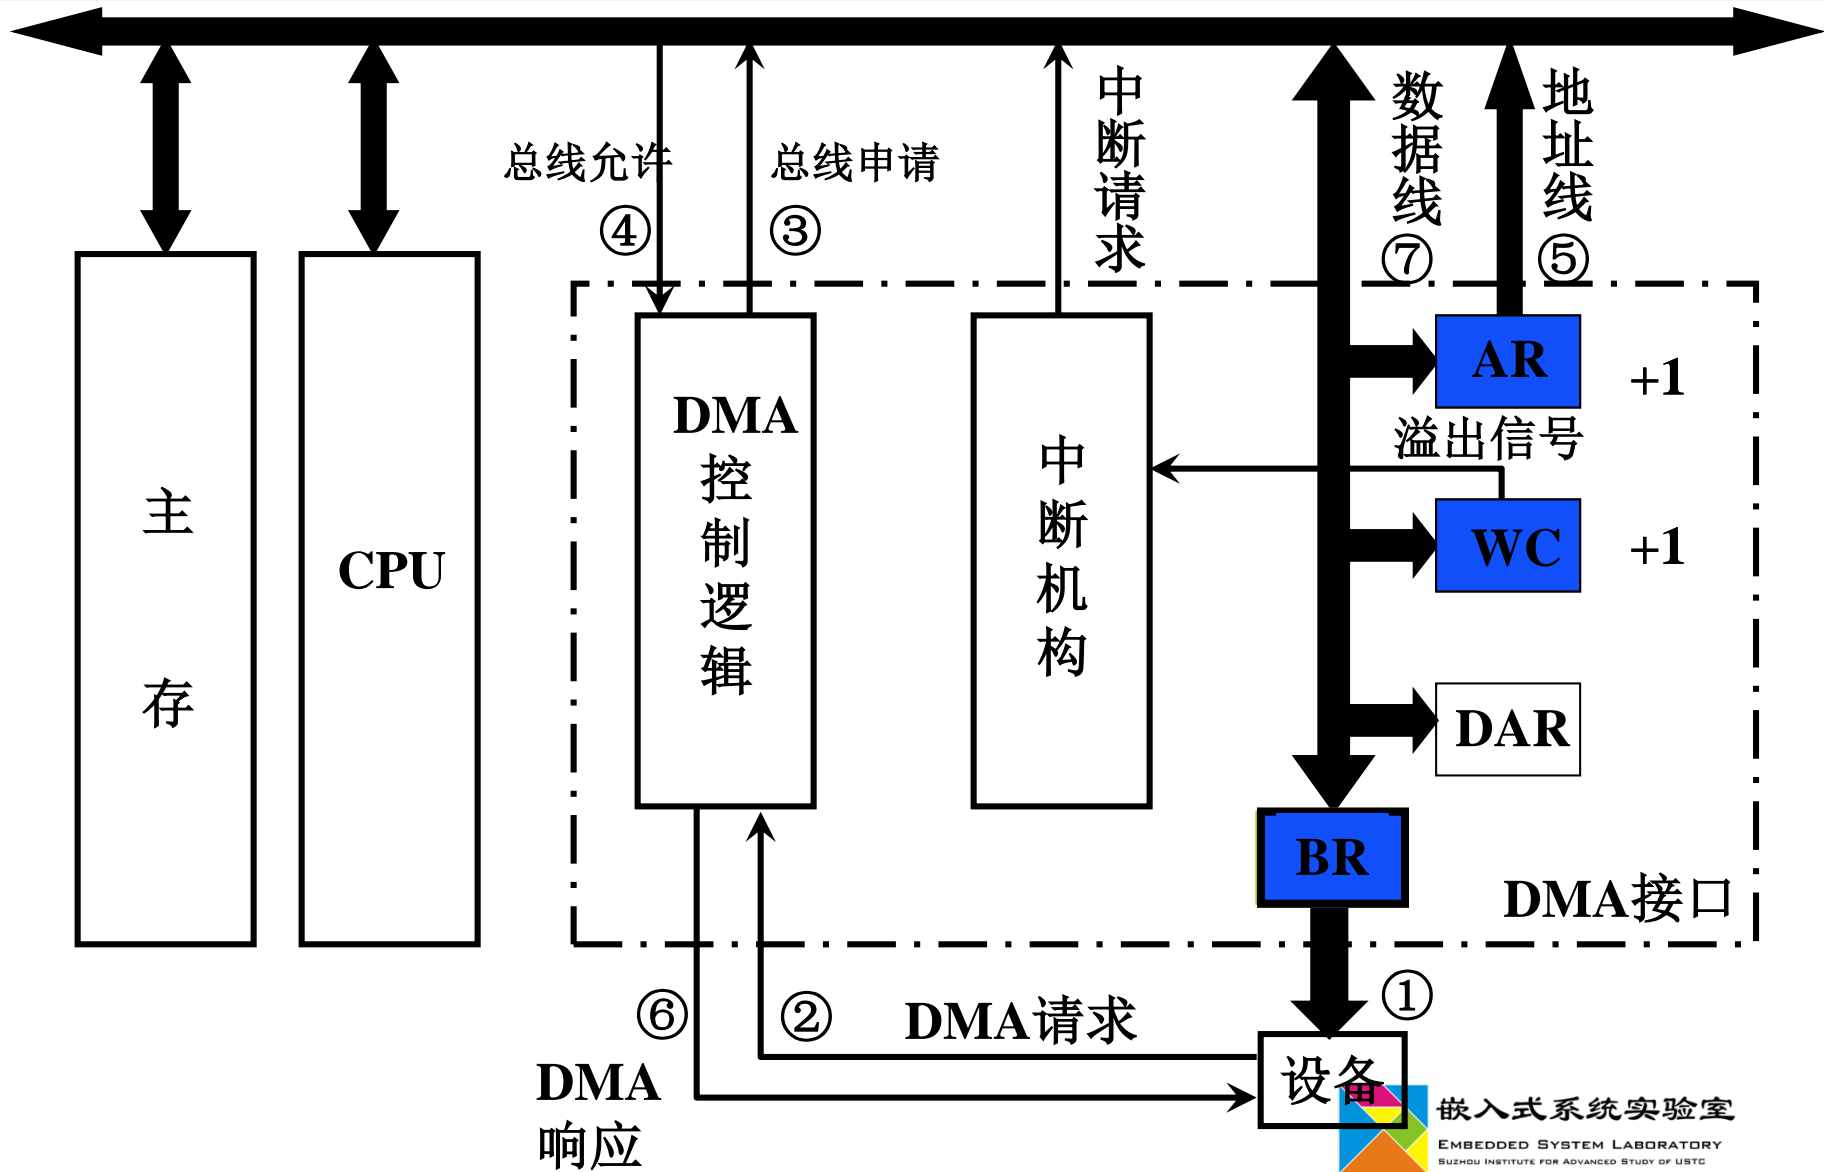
主

存

CPU

总线允许
④

总线申请
③

中断请求

数据线
⑦

地址线
⑤

DMA
控
制
逻
辑

中
断
机
构

AR

+1

溢出信号

WC

+1

DAR

BR

DMA接口

①

⑥

②

DMA请求

DMA
响应

设备

嵌入式系统实验室
Embedded System Laboratory
Suzhou Institute for Advanced Study of USTC